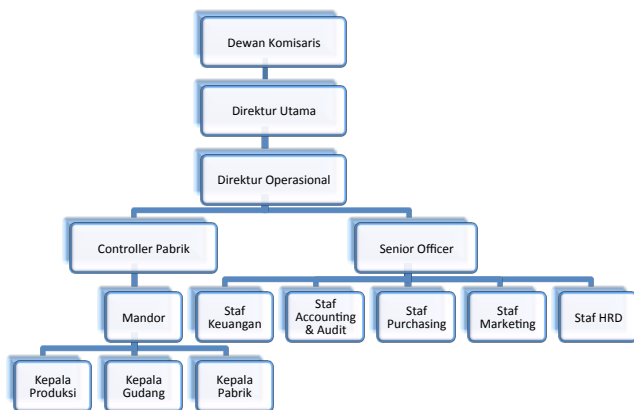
Dewan Komisaris

Direktur Utama

Direktur Operasional

Controller Pabrik

Senior Officer

Mandor

Staf Keuangan

Staf Accounting & Audit

Staf Purchasing

Staf Marketing

Staf HRD

Kepala Produksi

Kepala Gudang

Kepala Pabrik